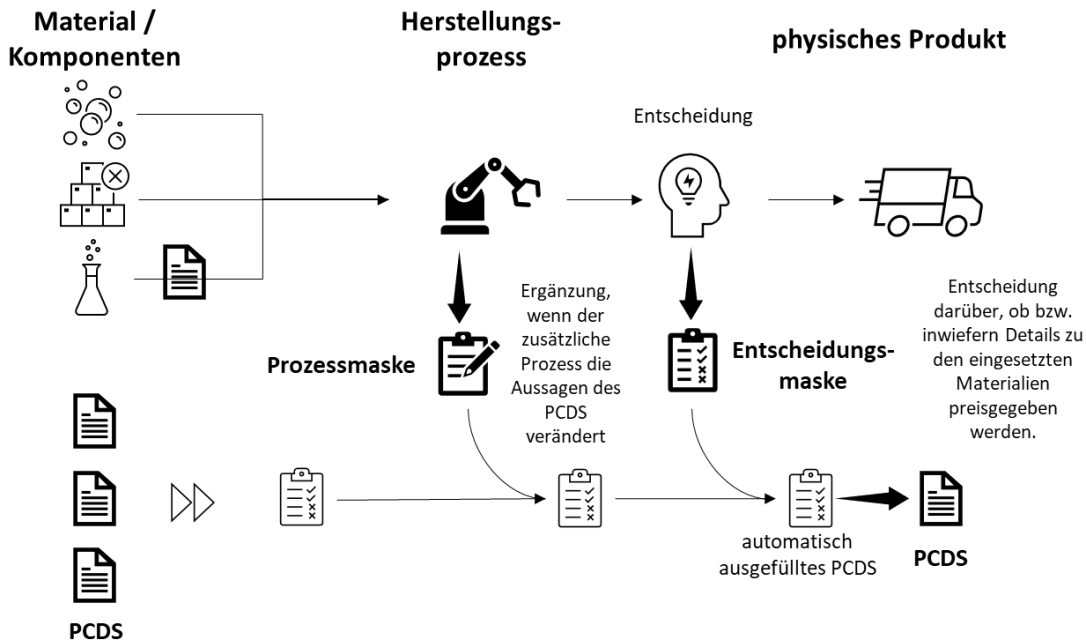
Material / Komponenten

Herstellungsprozess

physisches Produkt

Entscheidung

Ergänzung, wenn der zusätzliche Prozess die Aussagen des PCDS verändert

Prozessmaske

Entscheidungsmaske

Entscheidung darüber, ob bzw. inwiefern Details zu den eingesetzten Materialien preisgegeben werden.

automatisch ausgefülltes PCDS

PCDS

PCDS